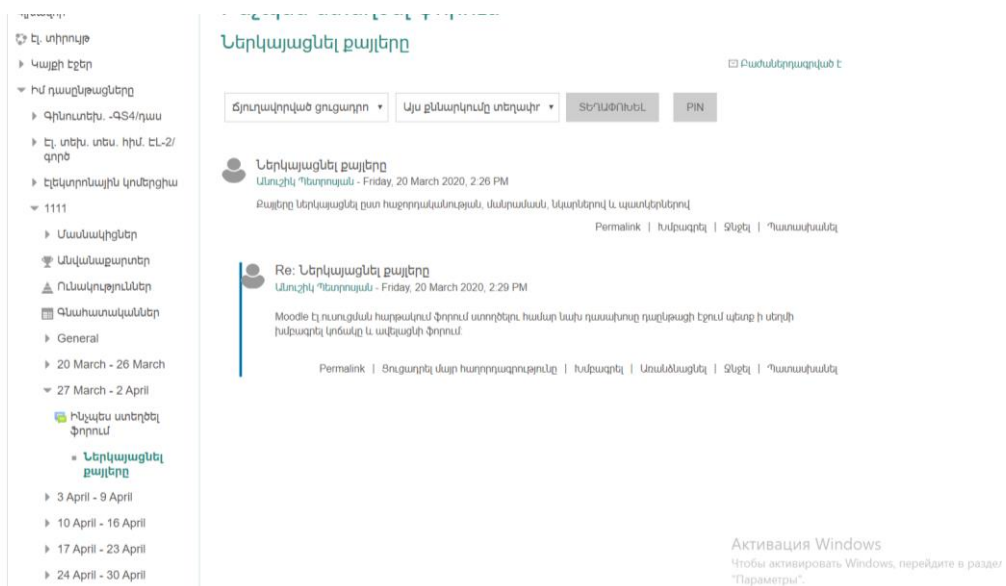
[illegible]

Էլ. տիրույթ

Կայքի էջեր

Իմ դասընթացները

Գինուտեխ. -ԳՏ4/դաս

Էլ. տեխ. տես. հիմ. ԷԼ-2/գործ

Էլեկտրոնային կոմերցիա

1111

Մասնակիցներ

Անվանաքարտեր

Ունակություններ

Գնահատականներ

General

20 March - 26 March

27 March - 2 April

Ինչպես ստեղծել ֆորում

Ներկայացնել քայլերը

3 April - 9 April

10 April - 16 April

17 April - 23 April

24 April - 30 April

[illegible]

Ներկայացնել քայլերը

Բաժանորդագրված է

Ճյուղավորված ցուցադրո | Այս քննարկումը տեղափո | ՏԵՂԱՓՈԽԵԼ | PIN

Ներկայացնել քայլերը
Անուշիկ Պետրոսյան - Friday, 20 March 2020, 2:26 PM

Քայլերը ներկայացնել ըստ հաջորդականության, մանրամասն, նկարներով և պատկերներով

Permalink | Խմբագրել | Ջնջել | Պատասխանել

Re: Ներկայացնել քայլերը
Անուշիկ Պետրոսյան - Friday, 20 March 2020, 2:29 PM

Moodle էլ ուսուցման հարթակում ֆորում ստողծելու համար նախ դասախոսը դասընթացի էջում պետք ի սեղմի խմբագրել կոճակը և ավելացնի ֆորում

Permalink | Ցուցադրել մայր հաղորդագրությունը | Խմբագրել | Առանձնացնել | Ջնջել | Պատասխանել

Активация Windows
Чтобы активировать Windows, перейдите в раздел "Параметры".